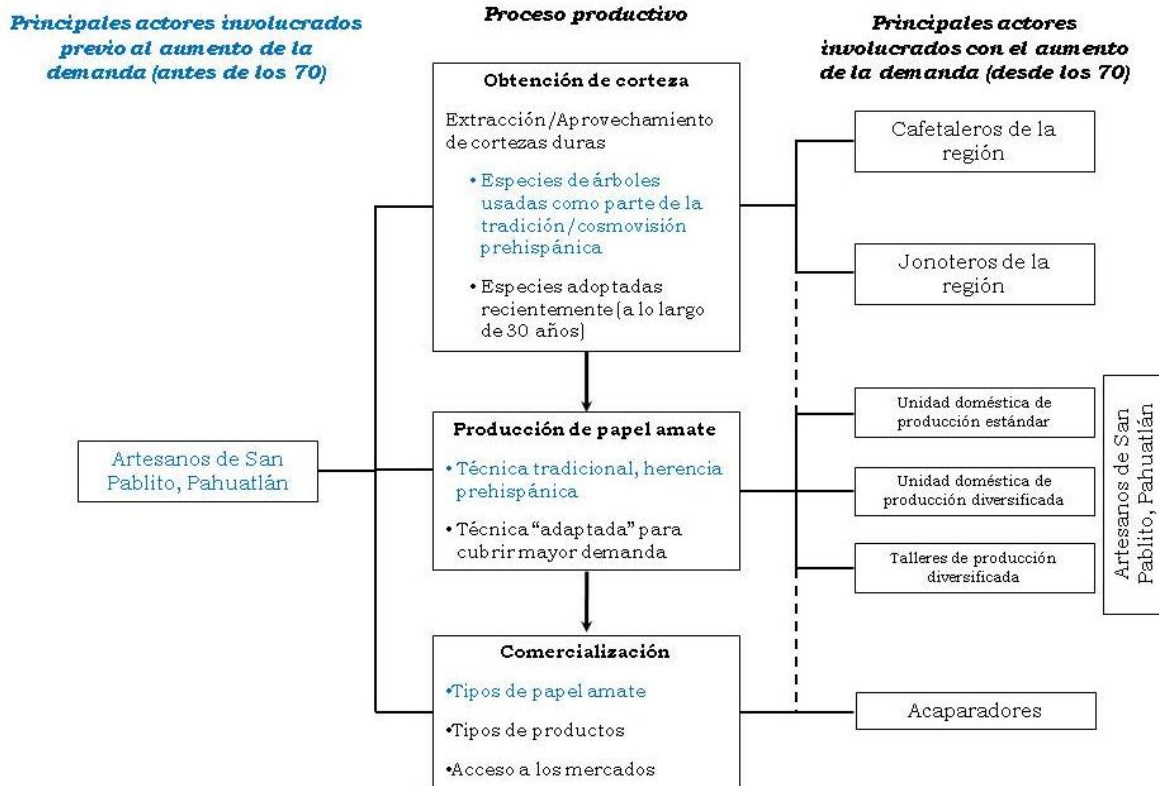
Principales actores involucrados previo al aumento de la demanda (antes de los 70)

Proceso productivo

Principales actores involucrados con el aumento de la demanda (desde los 70)

Obtención de corteza

Extracción/Aprovechamiento de cortezas duras

• Especies de árboles usadas como parte de la tradición/cosmovisión prehispánica

• Especies adoptadas recientemente (a lo largo de 30 años)

Cafetaleros de la región

Jonoteros de la región

Artesanos de San Pablito, Pahuatlán

Producción de papel amate

• Técnica tradicional, herencia prehispánica

• Técnica "adaptada" para cubrir mayor demanda

Unidad doméstica de producción estándar

Unidad doméstica de producción diversificada

Talleres de producción diversificada

Artesanos de San Pablito, Pahuatlán

Comercialización

•Tipos de papel amate

•Tipos de productos

•Acceso a los mercados

Acaparadores